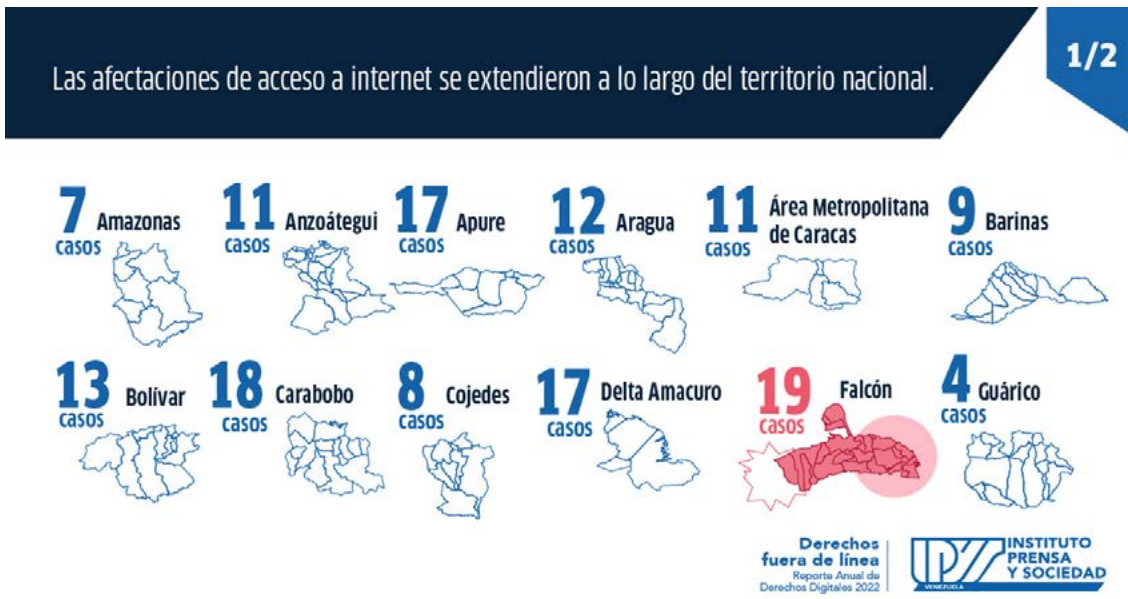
Las afectaciones de acceso a internet se extendieron a lo largo del territorio nacional.

1/2

7 casos Amazonas

11 casos Anzoátegui

17 casos Apure

12 casos Aragua

11 casos Área Metropolitana de Caracas

9 casos Barinas

13 casos Bolívar

18 casos Carabobo

8 casos Cojedes

17 casos Delta Amacuro

19 casos Falcón

4 casos Guárico

Derechos fuera de línea
Reporte Anual de Derechos Digitales 2022

IPYS VENEZUELA INSTITUTO PRENSA Y SOCIEDAD